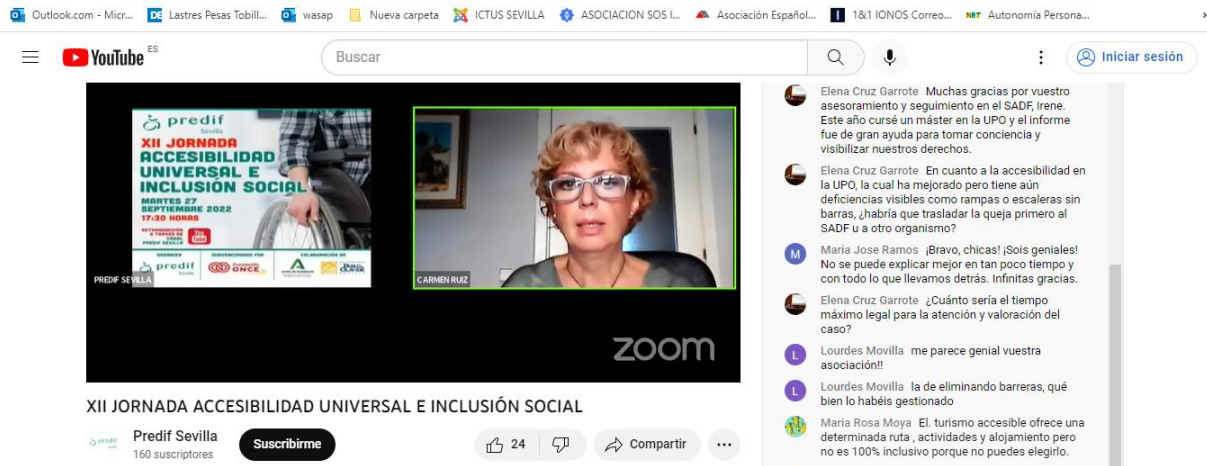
Outlook.com - Micr... Lastres Pesas Tobill... wasap Nueva carpeta ICTUS SEVILLA ASOCIACION SOS I... Asociación Español... 1&1 IONOS Correo... Autonomía Persona...

YouTube ES

Buscar

Iniciar sesión

predif Sevilla
XII JORNADA ACCESIBILIDAD UNIVERSAL E INCLUSIÓN SOCIAL
MARTES 27 SEPTIEMBRE 2022 17:30 HORAS
RETRANSMISIÓN A TRAVÉS DE CANAL PREDIF SEVILLA

PREDIF SEVILLA

CARMEN RUIZ

zoom

XII JORNADA ACCESIBILIDAD UNIVERSAL E INCLUSIÓN SOCIAL

Predif Sevilla
160 suscriptores

Suscribirme

24

Compartir

Elena Cruz Garrote Muchas gracias por vuestro asesoramiento y seguimiento en el SADF, Irene. Este año cursé un máster en la UPO y el informe fue de gran ayuda para tomar conciencia y visibilizar nuestros derechos.

Elena Cruz Garrote En cuanto a la accesibilidad en la UPO, la cual ha mejorado pero tiene aún deficiencias visibles como rampas o escaleras sin barras, ¿habría que trasladar la queja primero al SADF u a otro organismo?

Maria Jose Ramos ¡Bravo, chicas! ¡Sois geniales! No se puede explicar mejor en tan poco tiempo y con todo lo que llevamos detrás. Infinitas gracias.

Elena Cruz Garrote ¿Cuánto sería el tiempo máximo legal para la atención y valoración del caso?

Lourdes Movilla me parece genial vuestra asociación!!

Lourdes Movilla la de eliminando barreras, qué bien lo habéis gestionado

Maria Rosa Moya El. turismo accesible ofrece una determinada ruta , actividades y alojamiento pero no es 100% inclusivo porque no puedes elegirlo.